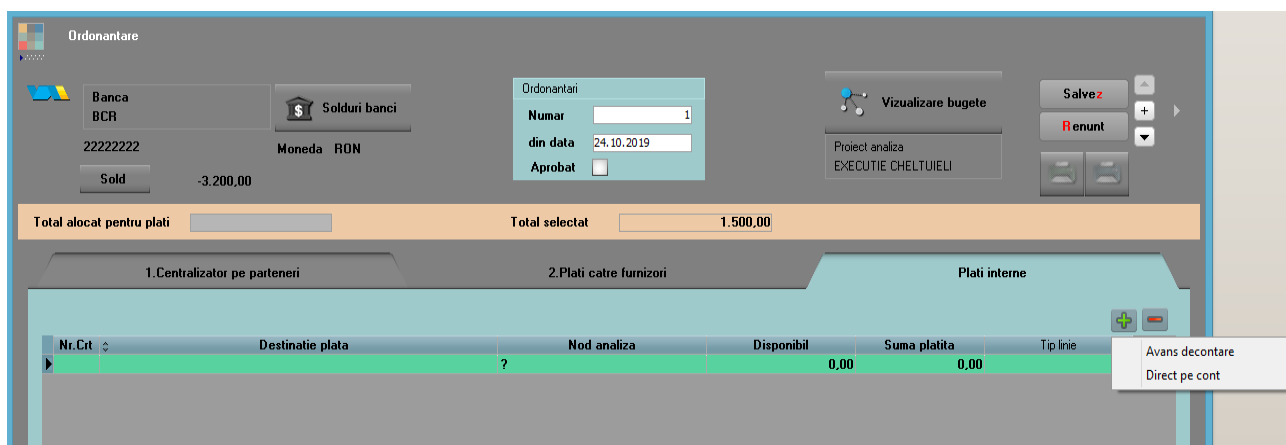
Ordonantare

Banca
BCR

Solduri banci

22222222

Moneda RON

Sold

-3.200,00

Ordonantari

Numar 1

din data 24.10.2019

Aprobat

Vizualizare bugete

Proiect analiza
EXECUTIE CHELTUIELI

Salvez

Renunt

+

Total alocat pentru plati

Total selectat 1.500,00

1.Centralizator pe parteneri

2.Plati catre furnizori

Plati interne

| Nr.Crt | Destinatie plata | Nod analiza | Disponibil | Suma platita | Tip linie |
|---|---|---|---|---|---|
| | | ? | 0,00 | 0,00 | |

Avans decontare
Direct pe cont